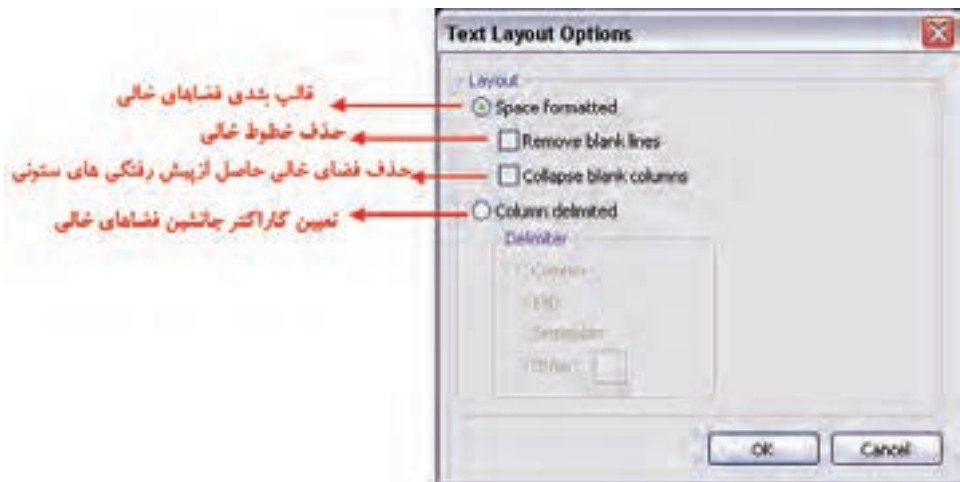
Text Layout Options

Layout

قالب بندی فضاهای خالی
Space formatted

حذف خطوط خالی
Remove blank lines

حذف فضای خالی حاصل ازپیش رفتگی های ستونی
Collapse blank columns

تعیین کاراکتر جانشین فضاهای خالی
Column delimited

Delimiter

Comma

Tab

Semicolon

Other:

OK

Cancel